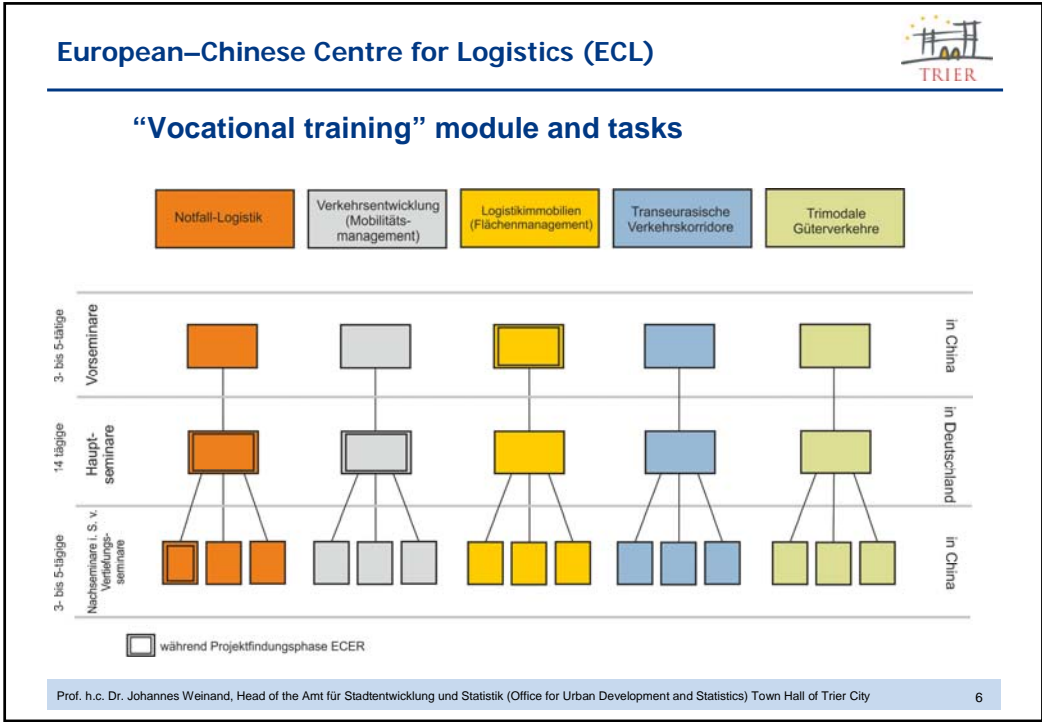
European–Chinese Centre for Logistics (ECL)

TRIER

“Vocational training” module and tasks

Notfall-Logistik

Verkehrsentwicklung (Mobilitäts-management)

Logistikimmobilien (Flächenmanagement)

Transeurasische Verkehrskorridore

Trimodale Güterverkehre

3- bis 5-tägige Vorseminare

in China

14 tägige Haupt-seminare

in Deutschland

3- bis 5-tägige Nachseminare i. S. v. Vertiefungs-seminare

in China

während Projektfindungsphase ECER

Prof. h.c. Dr. Johannes Weinand, Head of the Amt für Stadtentwicklung und Statistik (Office for Urban Development and Statistics) Town Hall of Trier City

6